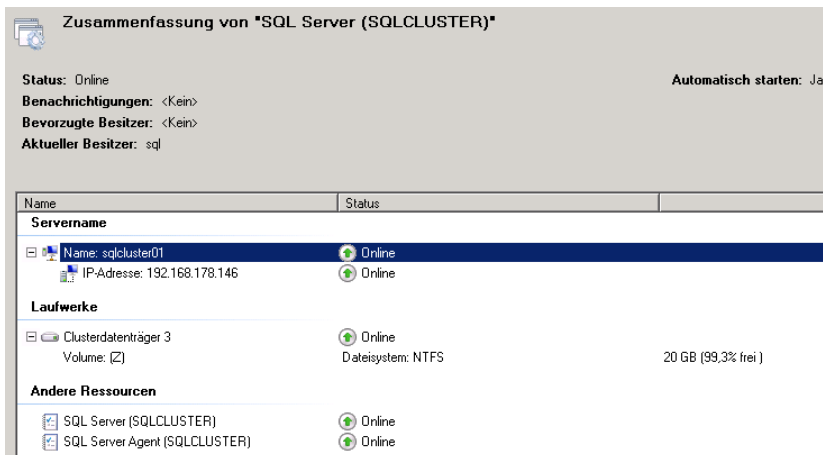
Zusammenfassung von "SQL Server (SQLCLUSTER)"

Status: Online
Automatisch starten: Ja
Benachrichtigungen: <Kein>
Bevorzugte Besitzer: <Kein>
Aktueller Besitzer: sql

| Name | Status | |
|---|---|---|
| **Servername** | | |
| Name: sqlcluster01 | Online | |
| IP-Adresse: 192.168.178.146 | Online | |
| **Laufwerke** | | |
| Clusterdatenträger 3 | Online | |
| Volume: (Z) | Dateisystem: NTFS | 20 GB (99,3% frei) |
| **Andere Ressourcen** | | |
| SQL Server (SQLCLUSTER) | Online | |
| SQL Server Agent (SQLCLUSTER) | Online | |